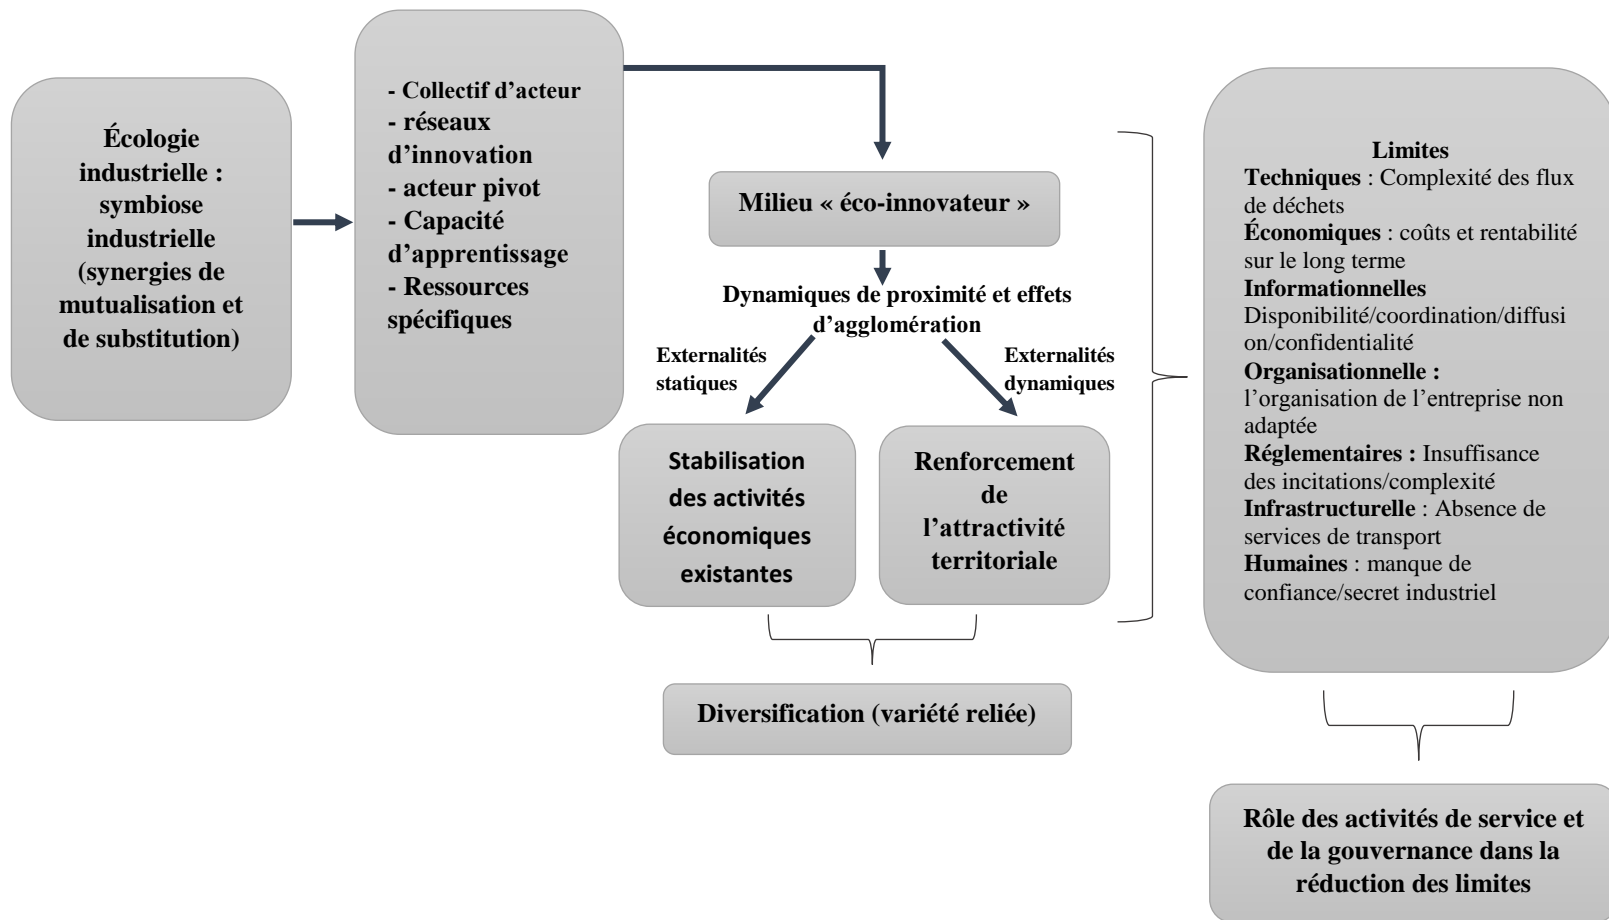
Écologie industrielle : symbiose industrielle (synergies de mutualisation et de substitution)

- Collectif d'acteur
- réseaux d'innovation
- acteur pivot
- Capacité d'apprentissage
- Ressources spécifiques

Milieu « éco-innovateur »

Dynamiques de proximité et effets d'agglomération

Externalités statiques

Externalités dynamiques

Stabilisation des activités économiques existantes

Renforcement de l'attractivité territoriale

Diversification (variété reliée)

Limites
Techniques : Complexité des flux de déchets
Économiques : coûts et rentabilité sur le long terme
Informationnelles Disponibilité/coordination/diffusion/confidentialité
Organisationnelle : l'organisation de l'entreprise non adaptée
Réglementaires : Insuffisance des incitations/complexité
Infrastructurelle : Absence de services de transport
Humaines : manque de confiance/secret industriel

Rôle des activités de service et de la gouvernance dans la réduction des limites